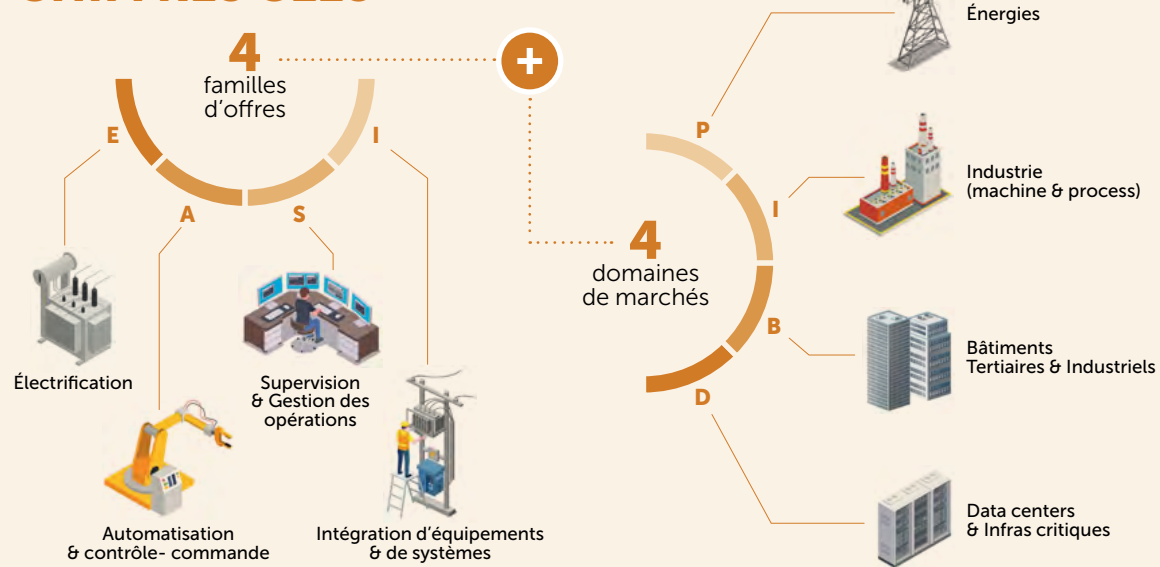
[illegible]

4
familles
d'offres

+

E

I

A

S

Électrification

Supervision
& Gestion des
opérations

Automatisation
& contrôle- commande

Intégration d'équipements
& de systèmes

4
domaines
de marchés

P

I

B

D

Énergies

Industrie
(machine & process)

Bâtiments
Tertiaires & Industriels

Data centers
& Infras critiques